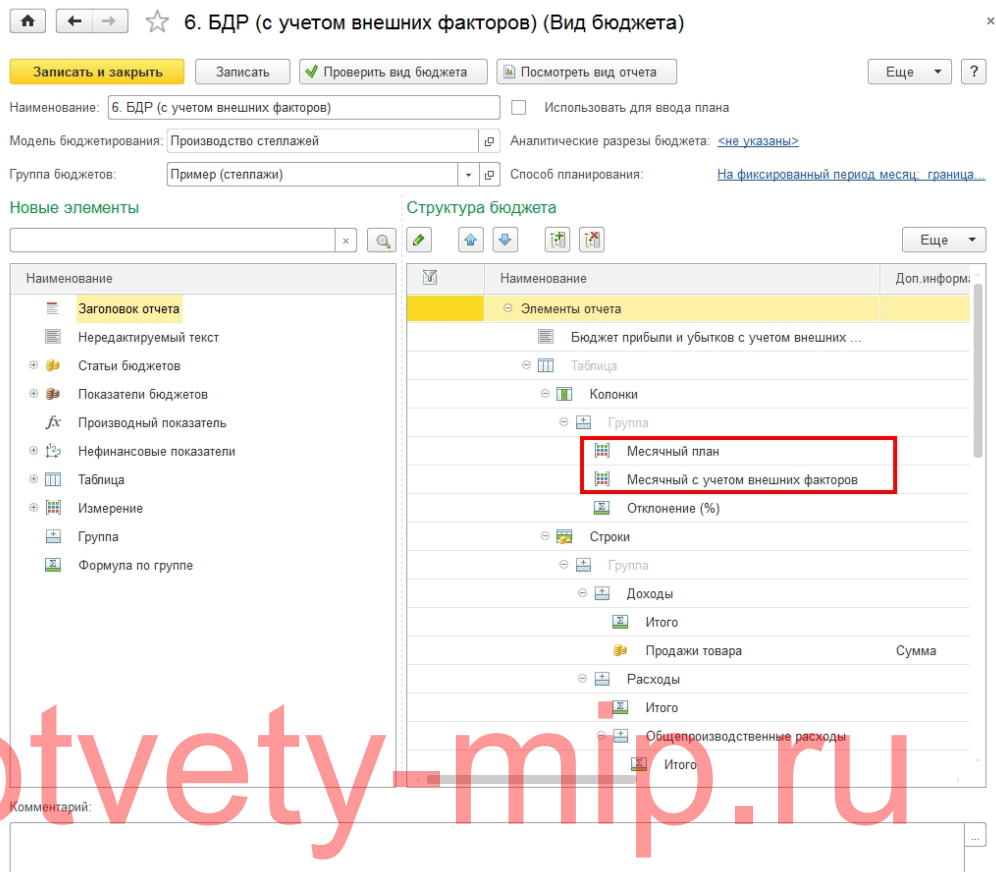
6. БДР (с учетом внешних факторов) (Вид бюджета)

Записать и закрыть | Записать | Проверить вид бюджета | Посмотреть вид отчета | Еще | ?

Наименование: 6. БДР (с учетом внешних факторов)
Использовать для ввода плана

Модель бюджетирования: Производство стеллажей
Аналитические разрезы бюджета: <не указаны>

Группа бюджетов: Пример (стеллажи)
Способ планирования: На фиксированный период месяц; граница...

Новые элементы

Наименование
Заголовок отчета
Нередактируемый текст
Статьи бюджетов
Показатели бюджетов
Производный показатель
Нефинансовые показатели
Таблица
Измерение
Группа
Формула по группе

Структура бюджета

Еще

| Наименование | Доп.информа |
|---|---|
| Элементы отчета | |
| Бюджет прибыли и убытков с учетом внешних ... | |
| Таблица | |
| Колонки | |
| Группа | |
| Месячный план | |
| Месячный с учетом внешних факторов | |
| Отклонение (%) | |
| Строки | |
| Группа | |
| Доходы | |
| Итого | |
| Продажи товара | Сумма |
| Расходы | |
| Итого | |
| Общепроизводственные расходы | |
| Итого | |

Комментарий:

otvety-mip.ru